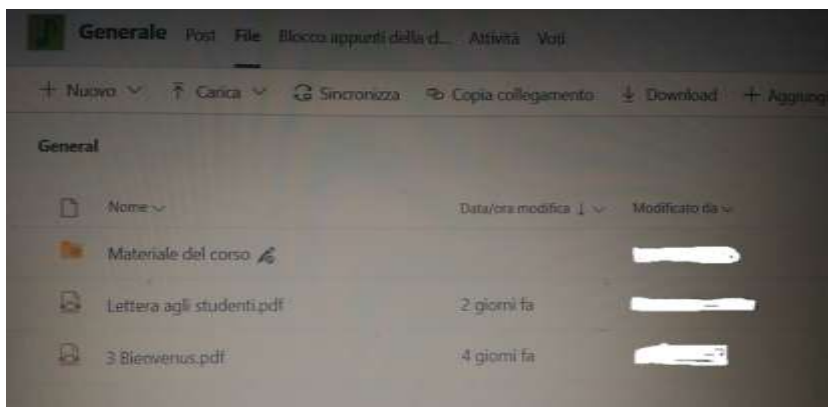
Generale Post File Blocco appunti della cl... Attività Voti

+ Nuovo ⌄ Carica ⌄ Sincronizza Copia collegamento Download + Aggiung

General

| Nome ⌄ | Data/ora modifica ↓ ⌄ | Modificato da ⌄ |
|---|---|---|
| Materiale del corso | | |
| Lettera agli studenti.pdf | 2 giorni fa | |
| 3 Bienvenus.pdf | 4 giorni fa | |